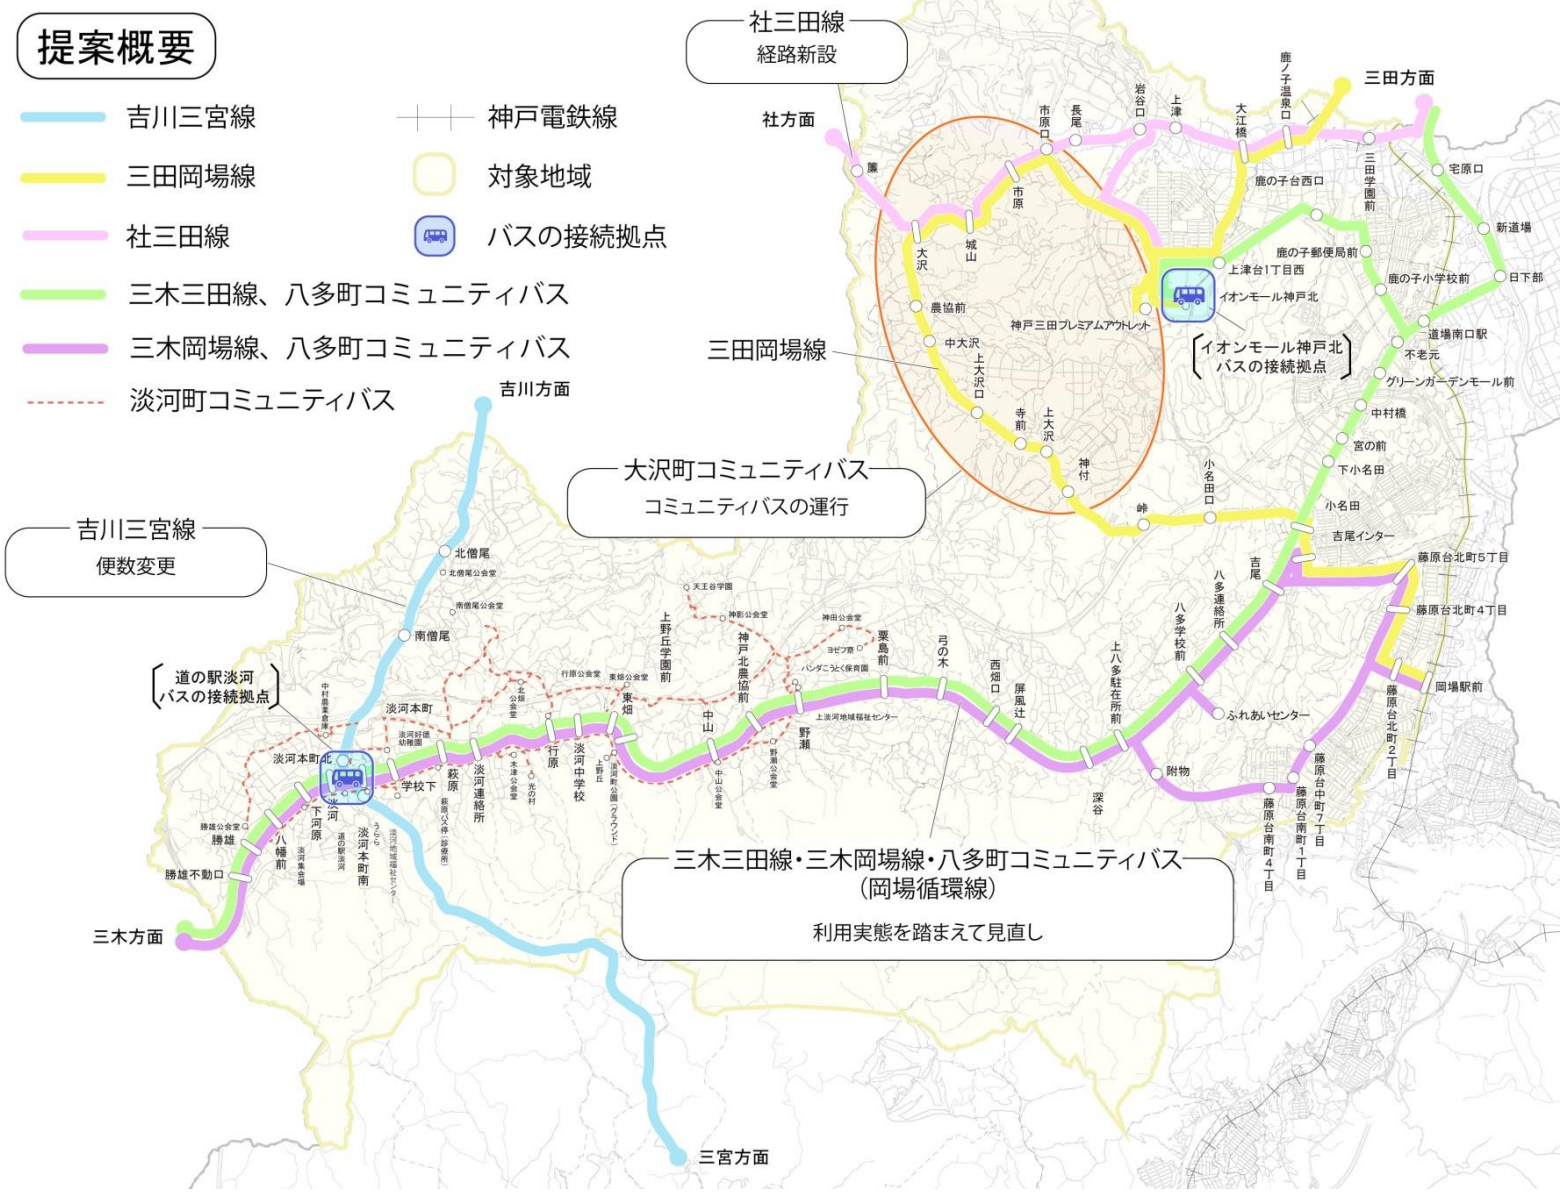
提案概要

吉川三宮線
三田岡場線
社三田線
三木三田線、八多町コミュニティバス
三木岡場線、八多町コミュニティバス
淡河町コミュニティバス
神戸電鉄線
対象地域
バスの接続拠点

社三田線
経路新設

社方面
三田方面
吉川方面
三木方面
三宮方面

三田岡場線

大沢町コミュニティバス
コミュニティバスの運行

吉川三宮線
便数変更

道の駅淡河
バスの接続拠点

イオンモール神戸北
バスの接続拠点

三木三田線・三木岡場線・八多町コミュニティバス
(岡場循環線)
利用実態を踏まえて見直し

簾
大沢
城山
市原
市原口
長尾
岩谷口
上津
大江橋
鹿ノ子温泉口
鹿の子台西口
三田学園前
宅原口
新道場
日下部
鹿の子郵便局前
鹿の子小学校前
上津台1丁目西
イオンモール神戸北
神戸三田プレミアムアウトレット
道場南口駅
不老元
グリーンガーデンモール前
中村橋
宮の前
下小名田
小名田
吉尾インター
藤原台北町5丁目
藤原台北町4丁目
岡場駅前
藤原台北町2丁目
藤原台中町7丁目
藤原台南町1丁目
藤原台南町4丁目
農協前
中大沢
上大沢口
寺前
上大沢
神付
峠
小名田口
吉尾
八多連絡所
八多学校前
ふれあいセンター
附物
上八多駐在所前
深谷
屏風辻
西畑口
弓の木
粟島前
野瀬
上淡河地域福祉センター
野瀬公会堂
神田公会堂
ヨセフ苑
パンダこうとく保育園
天王谷学園
神影公会堂
神戸北農協前
上野丘学園前
中山
中山公会堂
東畑
東畑公会堂
行原公会堂
淡河公園(グラウンド)
上野丘
淡河中学校
行原
光の村
木津公会堂
淡河連絡所
北畑公会堂
萩原
萩原(久伴・診療所)
学校下
淡河好徳幼稚園
淡河本町
淡河本町北
淡河
淡河本町南
淡河地域福祉センター
道の駅淡河
下河原
淡河集会場
八幡前
勝雄
勝雄公会堂
勝雄不動口
中村農業倉庫
北僧尾
北僧尾公会堂
南僧尾公会堂
南僧尾